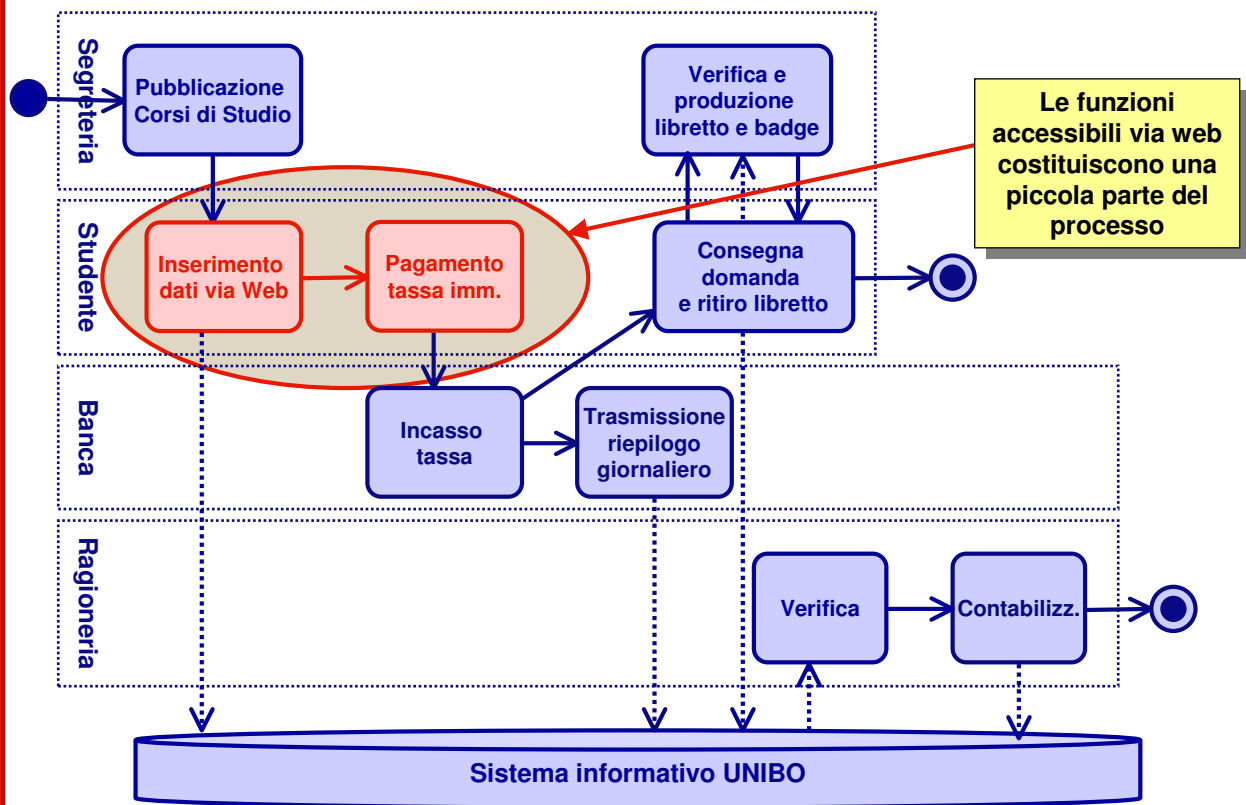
Segreteria

Pubblicazione Corsi di Studio

Verifica e produzione libretto e badge

Le funzioni accessibili via web costituiscono una piccola parte del processo

Studente

Inserimento dati via Web

Pagamento tassa imm.

Consegna domanda e ritiro libretto

Banca

Incasso tassa

Trasmissione riepilogo giornaliero

Ragioneria

Verifica

Contabilizz.

Sistema informativo UNIBO